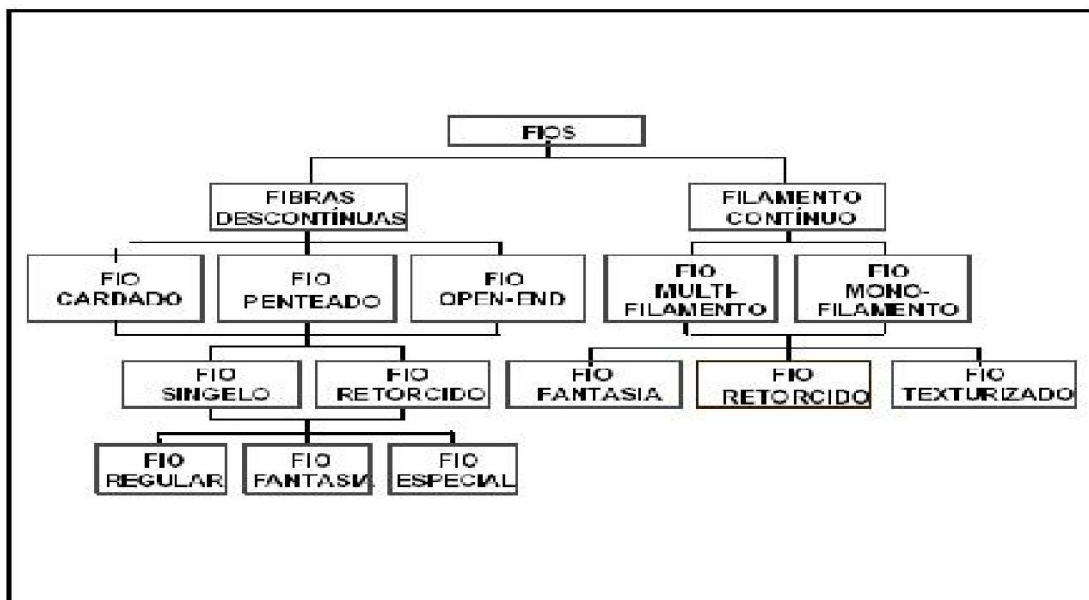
FIOS

FIBRAS DESCONTÍNUAS

FILAMENTO CONTÍNUO

FIO CARDADO

FIO PENTEADO

FIO OPEN-END

FIO MULTI-FILAMENTO

FIO MONO-FILAMENTO

FIO SINGELO

FIO RETORCIDO

FIO FANTASIA

FIO RETORCIDO

FIO TEXTURIZADO

FIO REGULAR

FIO FANTASIA

FIO ESPECIAL